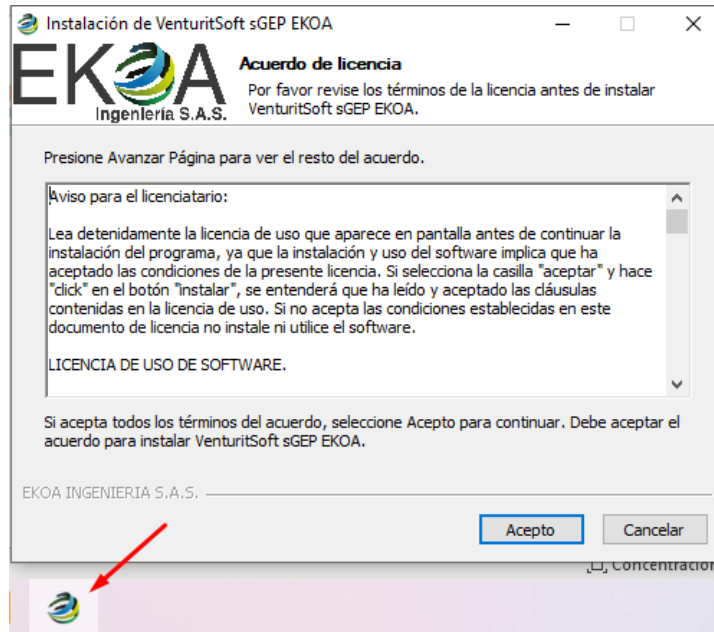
Instalación de VenturitSoft sGEP EKOA

EKOA
Ingeniería S.A.S.

Acuerdo de licencia
Por favor revise los términos de la licencia antes de instalar VenturitSoft sGEP EKOA.

Presione Avanzar Página para ver el resto del acuerdo.

Aviso para el licenciatario:

Lea detenidamente la licencia de uso que aparece en pantalla antes de continuar la instalación del programa, ya que la instalación y uso del software implica que ha aceptado las condiciones de la presente licencia. Si selecciona la casilla "aceptar" y hace "click" en el botón "instalar", se entenderá que ha leído y aceptado las cláusulas contenidas en la licencia de uso. Si no acepta las condiciones establecidas en este documento de licencia no instale ni utilice el software.

LICENCIA DE USO DE SOFTWARE.

Si acepta todos los términos del acuerdo, seleccione Acepto para continuar. Debe aceptar el acuerdo para instalar VenturitSoft sGEP EKOA.

EKOA INGENIERIA S.A.S.

Acepto
Cancelar

Concentració